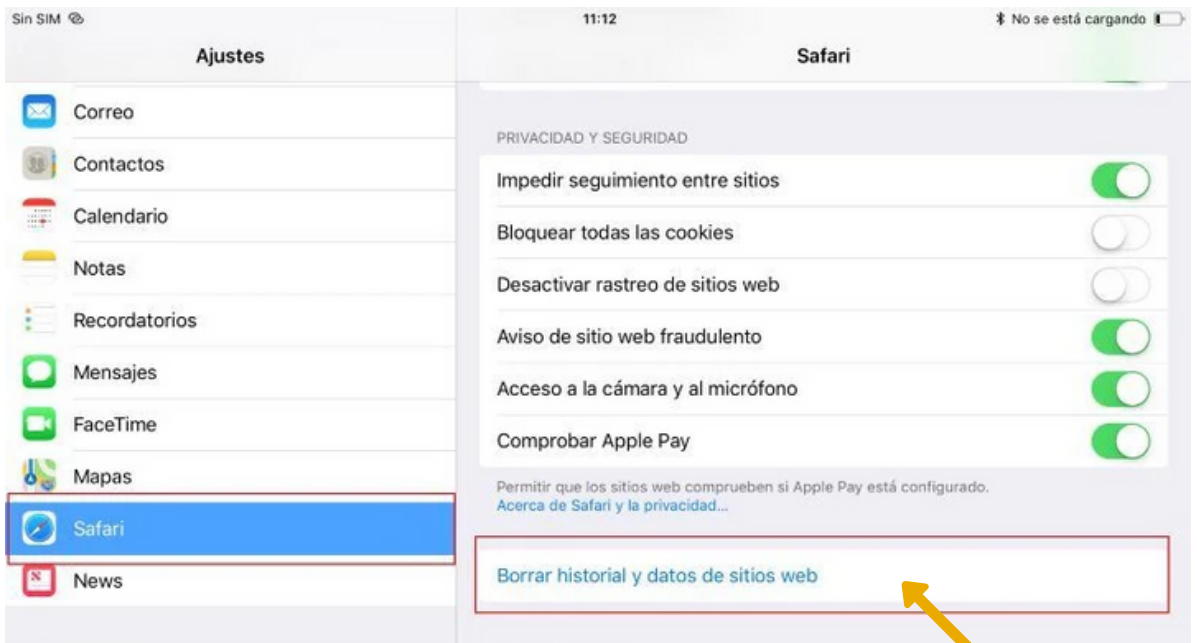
Sin SIM

11:12

No se está cargando

Ajustes

Correo

Contactos

Calendario

Notas

Recordatorios

Mensajes

FaceTime

Mapas

Safari

News

Safari

PRIVACIDAD Y SEGURIDAD

Impedir seguimiento entre sitios

Bloquear todas las cookies

Desactivar rastreo de sitios web

Aviso de sitio web fraudulento

Acceso a la cámara y al micrófono

Comprobar Apple Pay

Permitir que los sitios web comprueben si Apple Pay está configurado.
Acerca de Safari y la privacidad...

Borrar historial y datos de sitios web